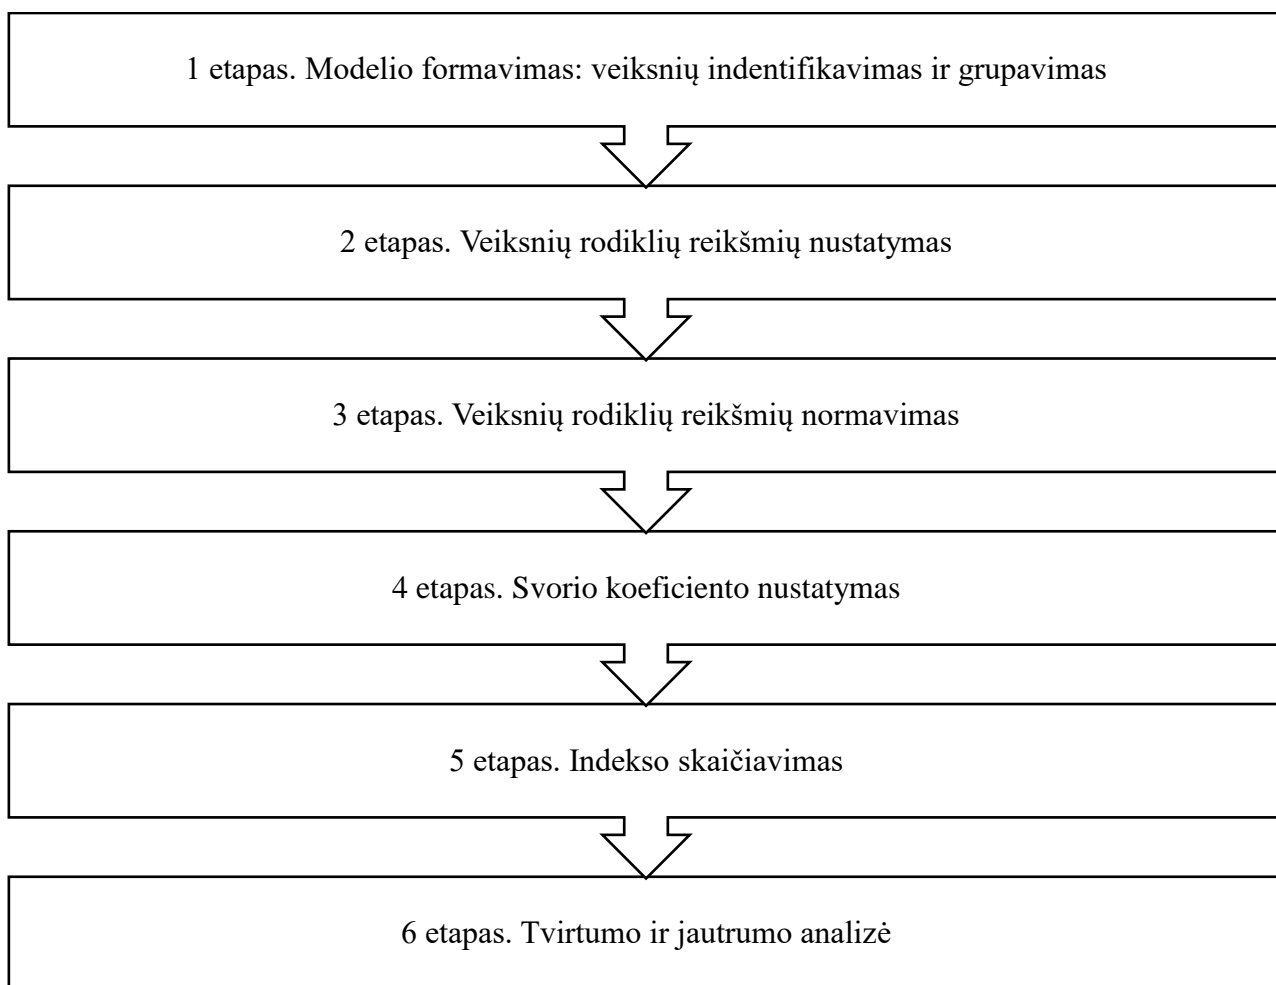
1 etapas. Modelio formavimas: veiksnių indentifikavimas ir grupavimas

2 etapas. Veiksnių rodiklių reikšmių nustatymas

3 etapas. Veiksnių rodiklių reikšmių normavimas

4 etapas. Svorio koeficiento nustatymas

5 etapas. Indekso skaičiavimas

6 etapas. Tvirtumo ir jautrumo analizė